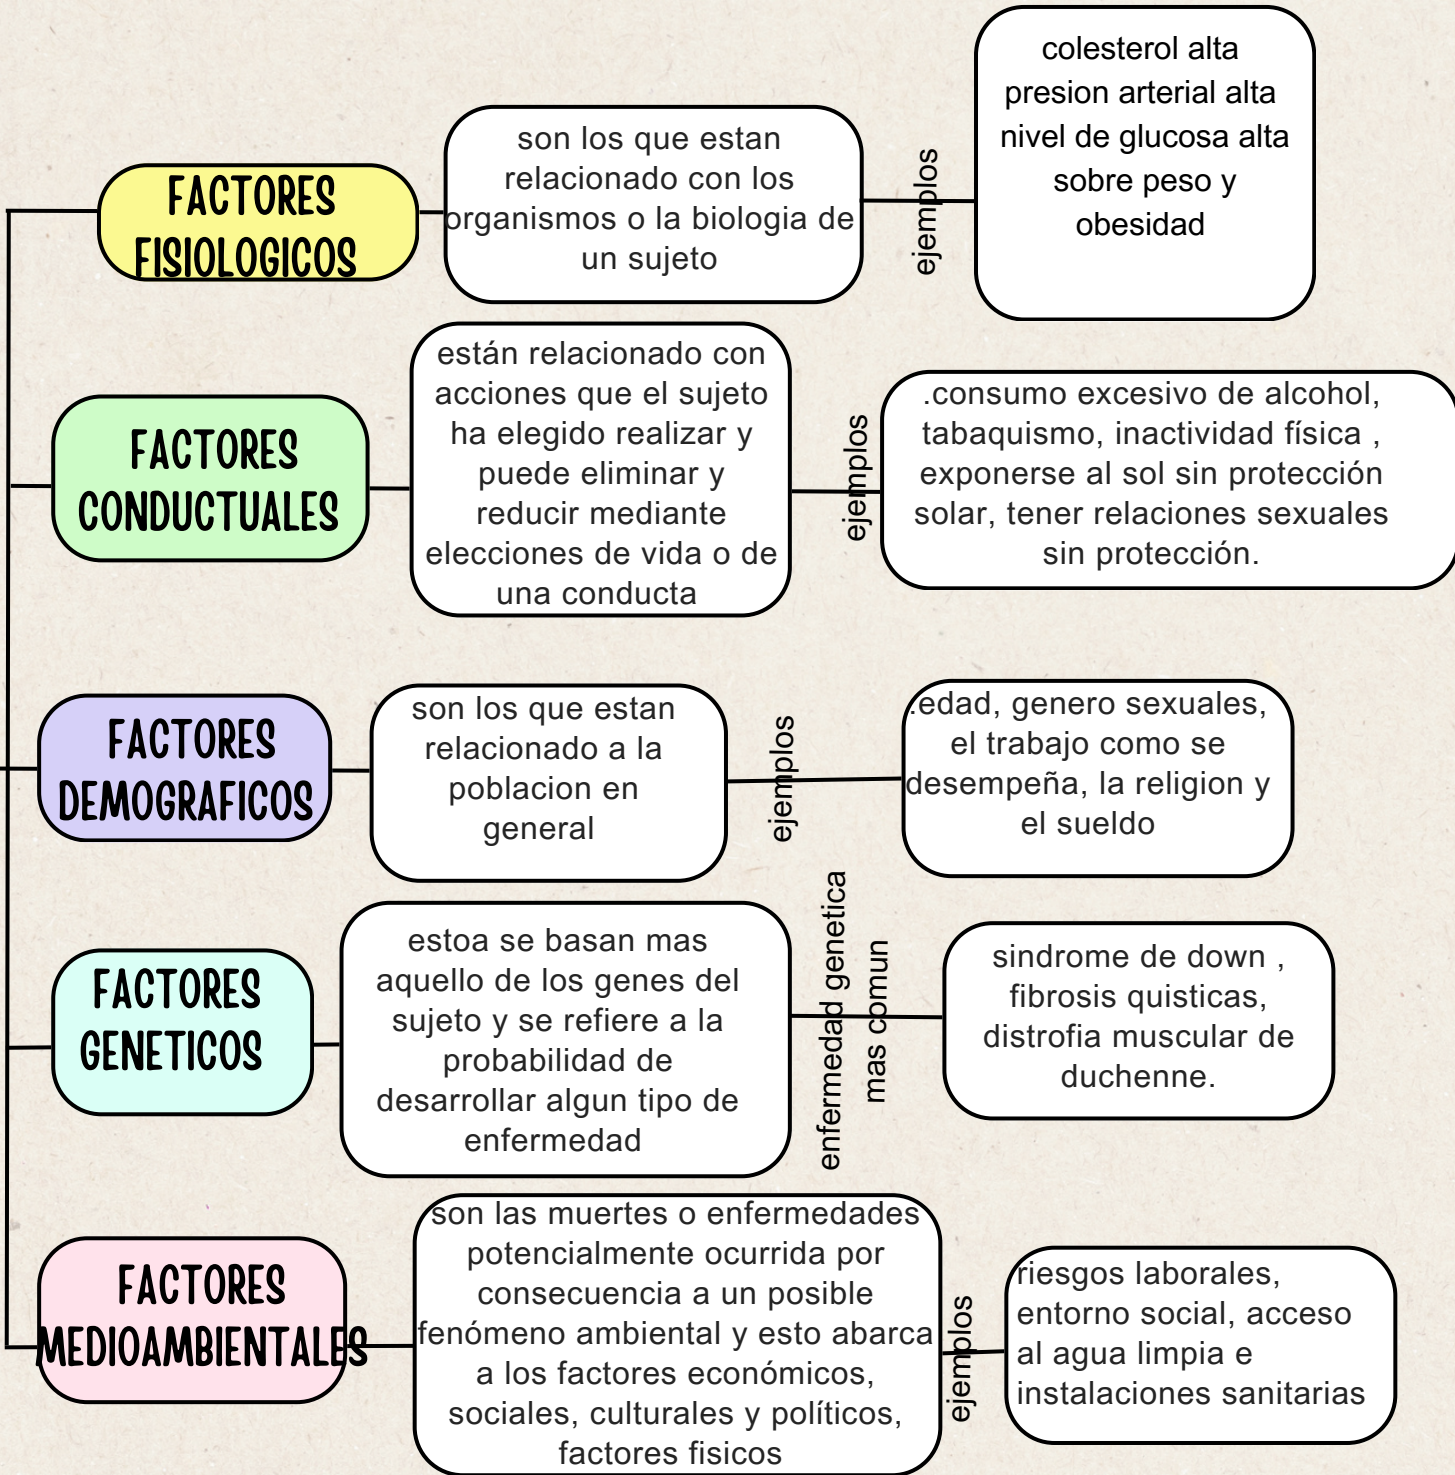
FACTORES FISIOLOGICOS

son los que estan relacionado con los organismos o la biologia de un sujeto

ejemplos

colesterol alta
presion arterial alta
nivel de glucosa alta
sobre peso y obesidad

FACTORES CONDUCTUALES

están relacionado con acciones que el sujeto ha elegido realizar y puede eliminar y reducir mediante elecciones de vida o de una conducta

ejemplos

.consumo excesivo de alcohol, tabaquismo, inactividad física , exponerse al sol sin protección solar, tener relaciones sexuales sin protección.

FACTORES DEMOGRAFICOS

son los que estan relacionado a la poblacion en general

ejemplos

.edad, genero sexuales, el trabajo como se desempeña, la religion y el sueldo

FACTORES GENETICOS

estoa se basan mas aquello de los genes del sujeto y se refiere a la probabilidad de desarrollar algun tipo de enfermedad

enfermedad genetica mas comun

sindrome de down , fibrosis quisticas, distrofia muscular de duchenne.

FACTORES MEDIOAMBIENTALES

son las muertes o enfermedades potencialmente ocurrida por consecuencia a un posible fenómeno ambiental y esto abarca a los factores económicos, sociales, culturales y políticos, factores fisicos

ejemplos

riesgos laborales, entorno social, acceso al agua limpia e instalaciones sanitarias